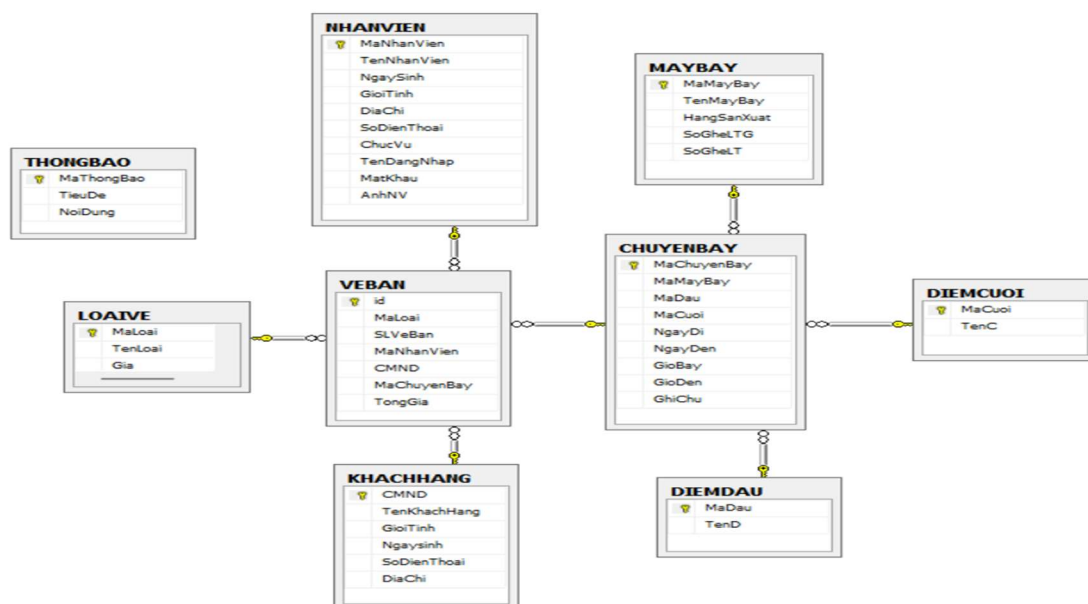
NHANVIEN
MaNhanVien
TenNhanVien
NgaySinh
GioiTinh
DiaChi
SoDienThoai
ChucVu
TenDangNhap
MatKhau
AnhNV

MAYBAY
MaMayBay
TenMayBay
HangSanXuat
SoGheLTG
SoGheLT

THONGBAO
MaThongBao
TieuDe
NoiDung

CHUYENBAY
MaChuyenBay
MaMayBay
MaDau
MaCuoi
NgayDi
NgayDen
GioBay
GioDen
GhiChu

VEBAN
id
MaLoai
SLVeBan
MaNhanVien
CMND
MaChuyenBay
TongGia

LOAIVE
MaLoai
TenLoai
Gia

DIEMCUOI
MaCuoi
TenC

KHACHHANG
CMND
TenKhachHang
GioiTinh
Ngaysinh
SoDienThoai
DiaChi

DIEMDAU
MaDau
TenD